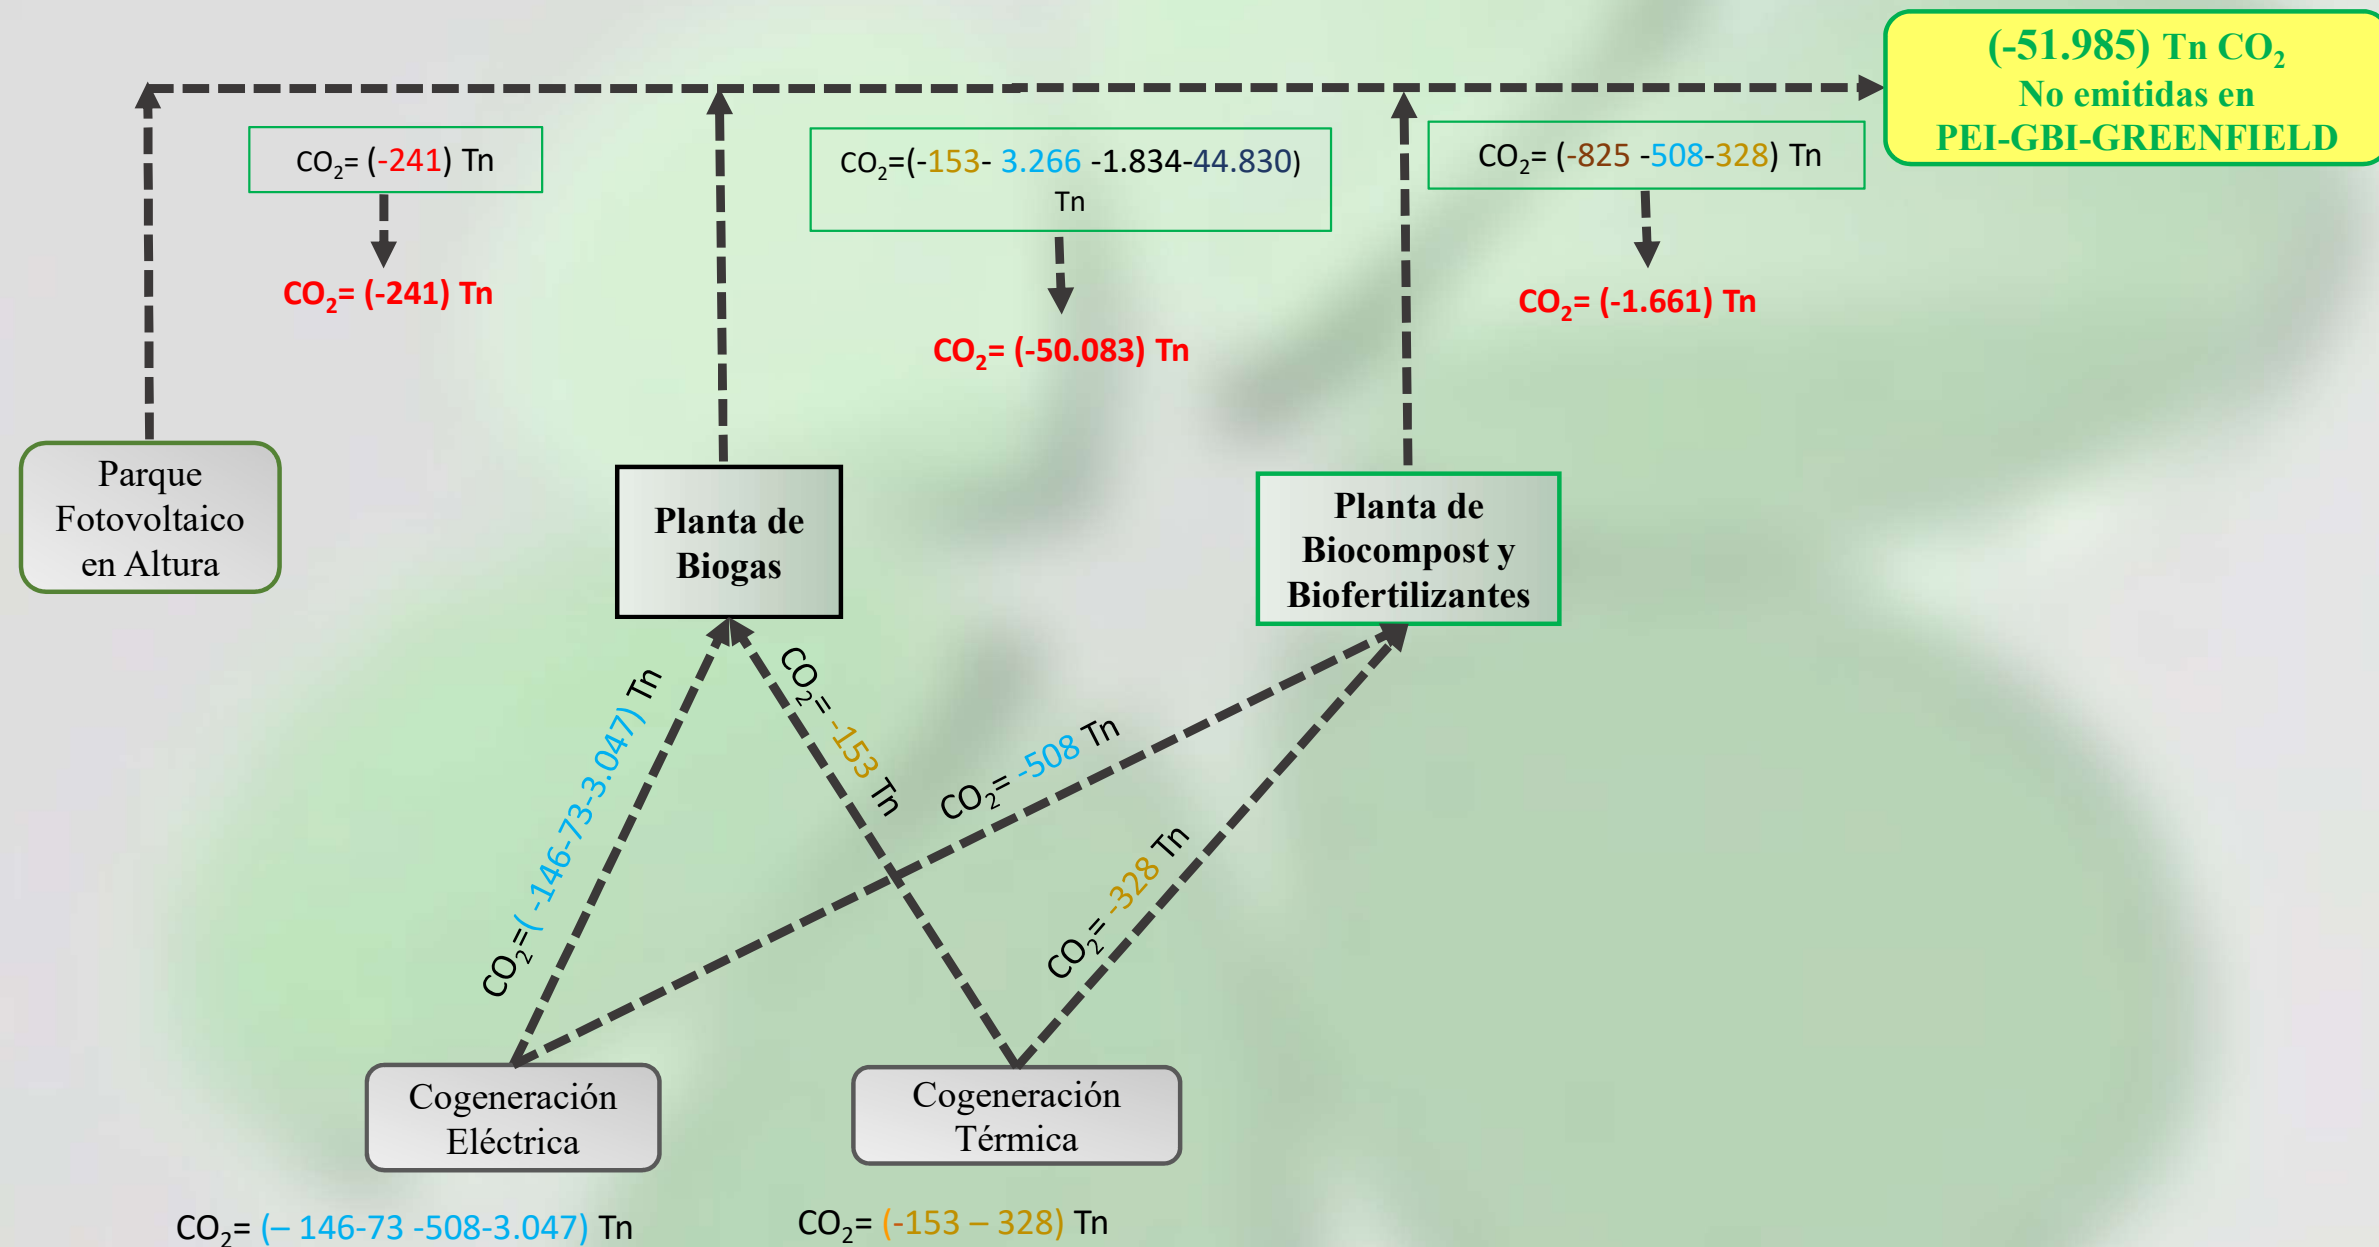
(-51.985) Tn $CO_2$
No emitidas en
PEI-GBI-GREENFIELD

$CO_2$= (-241) Tn

$CO_2$= (-241) Tn

$CO_2$=(-153- 3.266 -1.834-44.830) Tn

$CO_2$= (-50.083) Tn

$CO_2$= (-825 -508-328) Tn

$CO_2$= (-1.661) Tn

Parque Fotovoltaico en Altura

Planta de Biogas

Planta de Biocompost y Biofertilizantes

$CO_2$=( -146-73-3.047) Tn

$CO_2$= -153 Tn

$CO_2$= -508 Tn

$CO_2$= -328 Tn

Cogeneración Eléctrica

Cogeneración Térmica

$CO_2$= (– 146-73 -508-3.047) Tn

$CO_2$= (-153 – 328) Tn